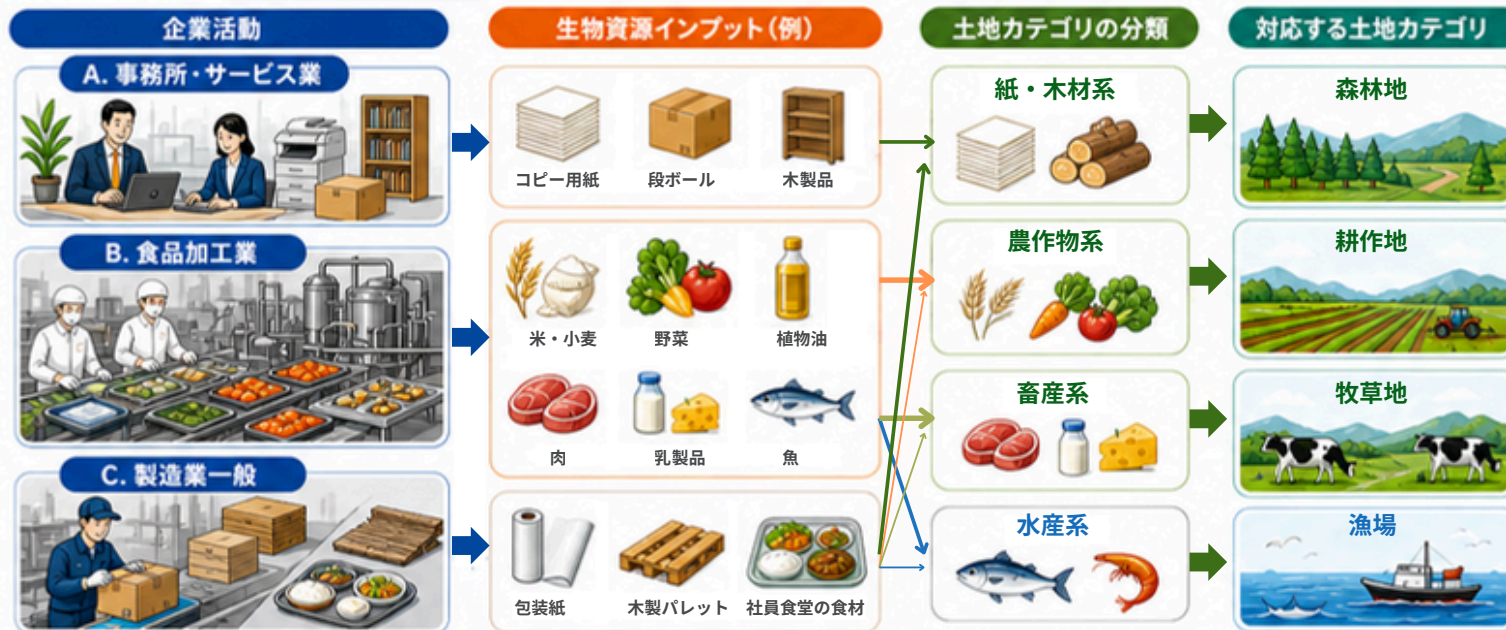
企業活動

A. 事務所・サービス業

B. 食品加工業

C. 製造業一般

生物資源インプット（例）

コピー用紙
段ボール
木製品

米・小麦
野菜
植物油
肉
乳製品
魚

包装紙
木製パレット
社員食堂の食材

土地カテゴリの分類

紙・木材系

農作物系

畜産系

水産系

対応する土地カテゴリ

森林地

耕作地

牧草地

漁場